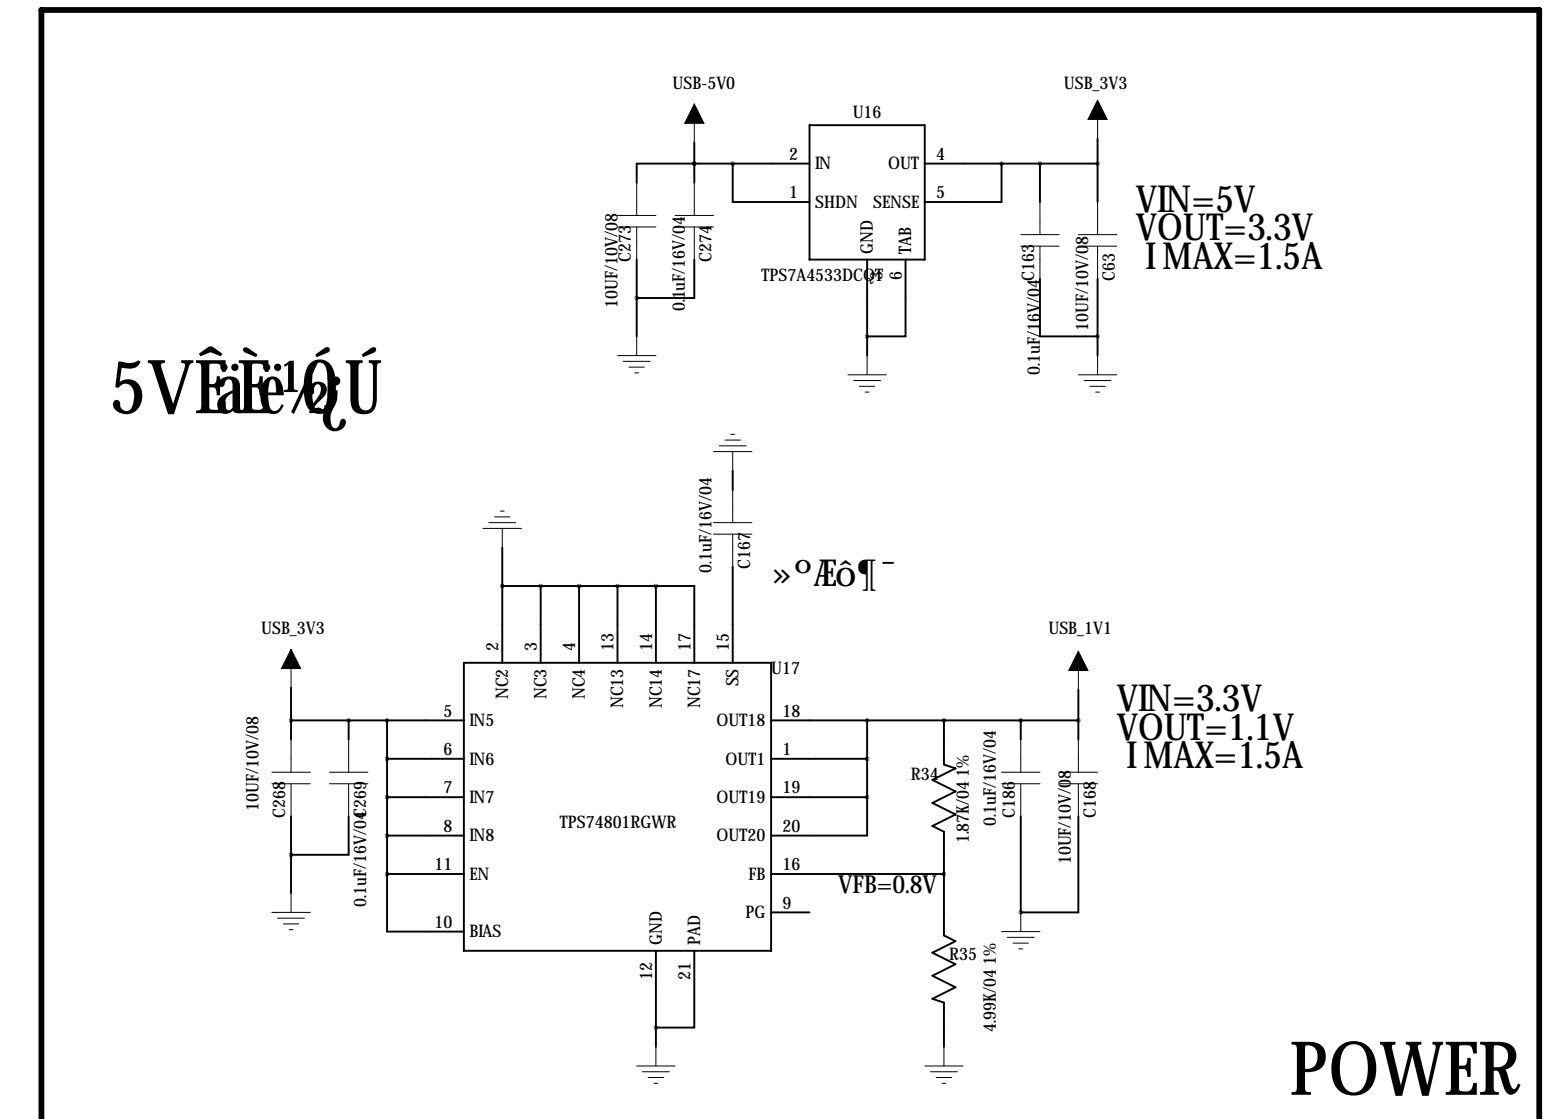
USB-5V0

U16

USB_3V3

2 IN OUT 4

1 SHDN SENSE 5

GND TAB

3 6

TPS7A4533DCQT

10UF/10V/08 C273

0.1uF/16V/04 C274

0.1uF/16V/04 C163

10UF/10V/08 C63

VIN=5V
VOUT=3.3V
I MAX=1.5A

5VÊäÈë½µÑ¹

0.1uF/16V/04 C167

»º³åÆô¶¯

USB_3V3

USB_1V1

2 3 4 13 14 17 15

NC2 NC3 NC4 NC13 NC14 NC17 SS

U17

VIN=3.3V
VOUT=1.1V
I MAX=1.5A

5 IN5

6 IN6

7 IN7

8 IN8

11 EN

10 BIAS

OUT18 18

OUT1 1

OUT19 19

OUT20 20

FB 16

PG 9

TPS74801RGWR

GND PAD

12 21

VFB=0.8V

10UF/10V/08 C268

0.1uF/16V/04 C269

R34 1.87K/04 1%

R35 4.99K/04 1%

0.1uF/16V/04 C186

10UF/10V/08 C168

POWER